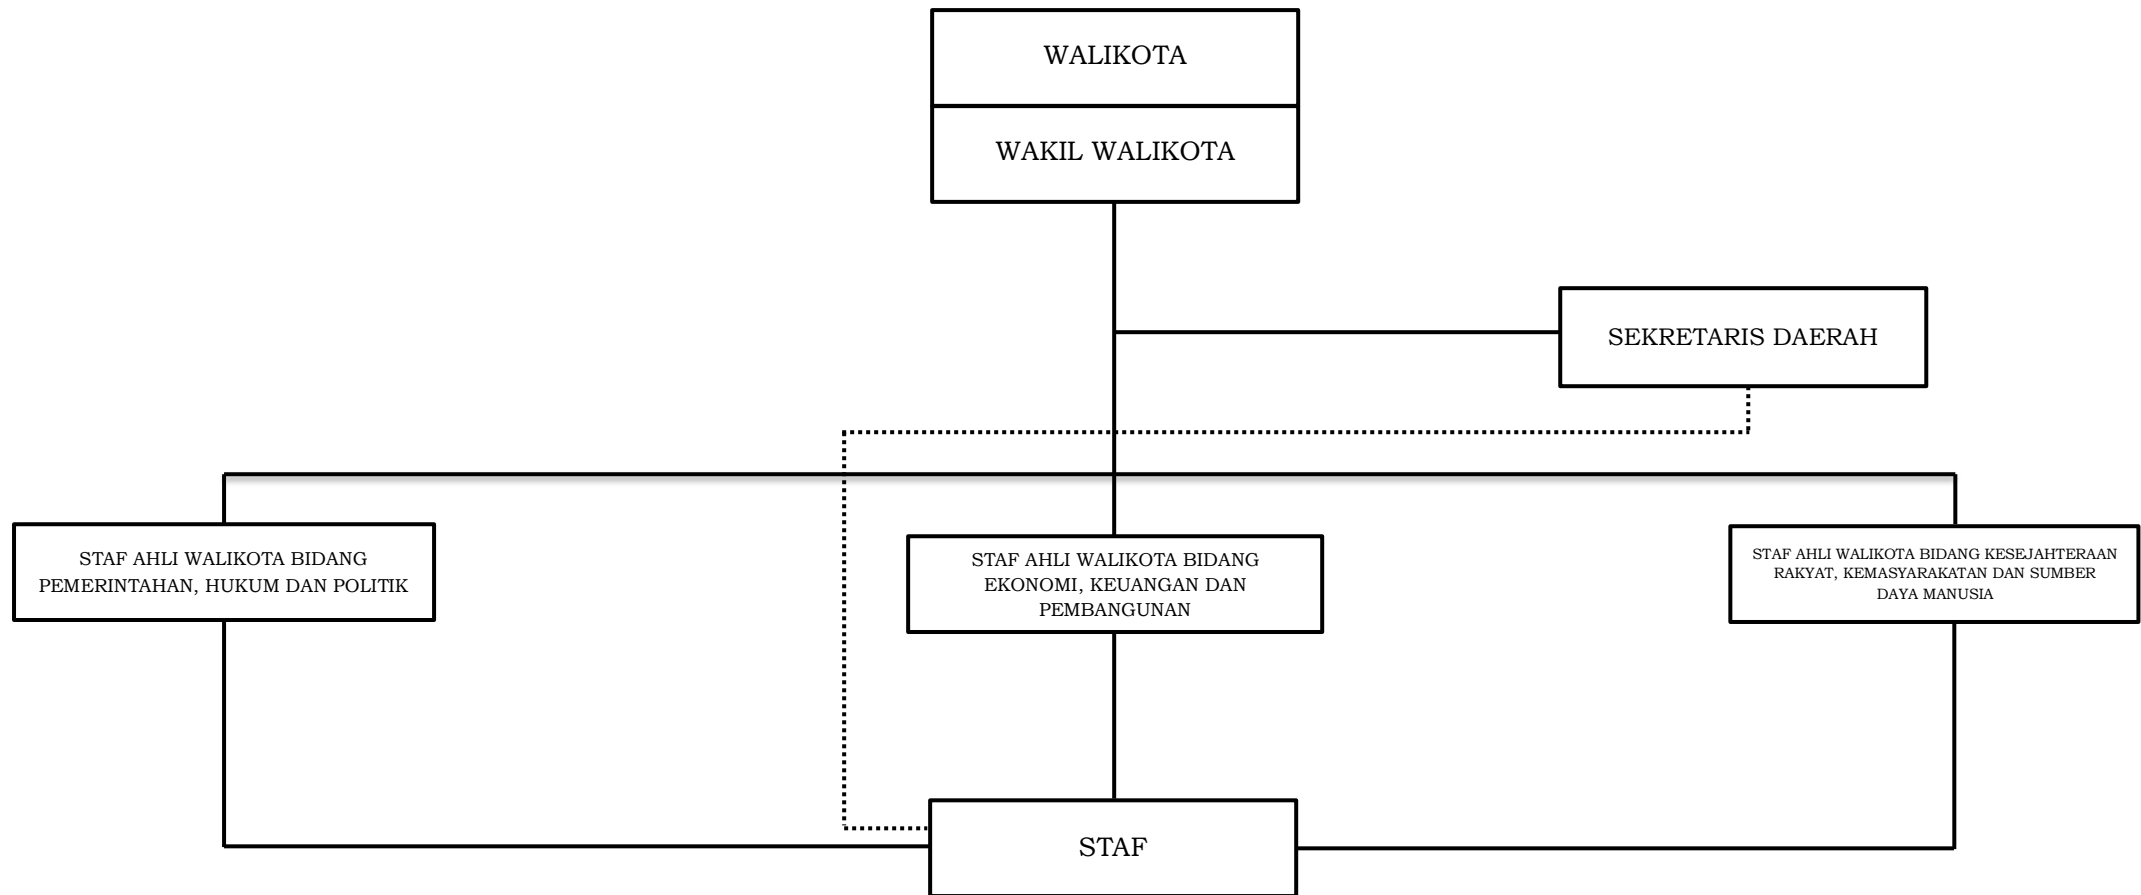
WALIKOTA

WAKIL WALIKOTA

SEKRETARIS DAERAH

STAF AHLI WALIKOTA BIDANG PEMERINTAHAN, HUKUM DAN POLITIK

STAF AHLI WALIKOTA BIDANG EKONOMI, KEUANGAN DAN PEMBANGUNAN

STAF AHLI WALIKOTA BIDANG KESEJAHTERAAN RAKYAT, KEMASYARAKATAN DAN SUMBER DAYA MANUSIA

STAF